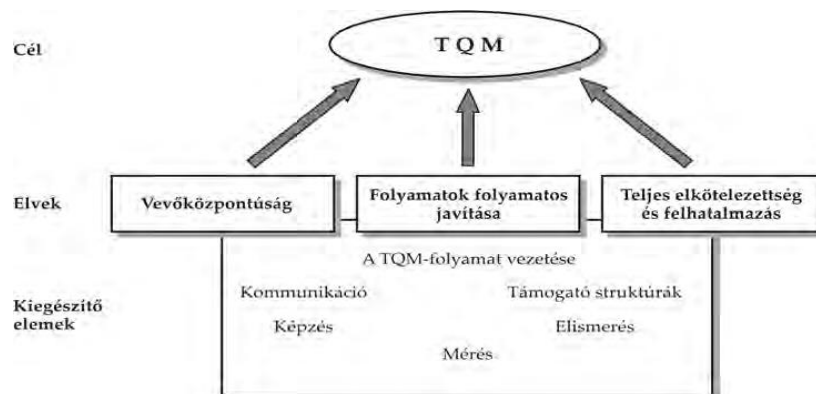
Cél

TQM

Elvek

Vevőközpontúság

Folyamatok folyamatos javítása

Teljes elkötelezettség és felhatalmazás

Kiegészítő elemek

A TQM-folyamat vezetése

Kommunikáció

Támogató struktúrák

Képzés

Elismerés

Mérés